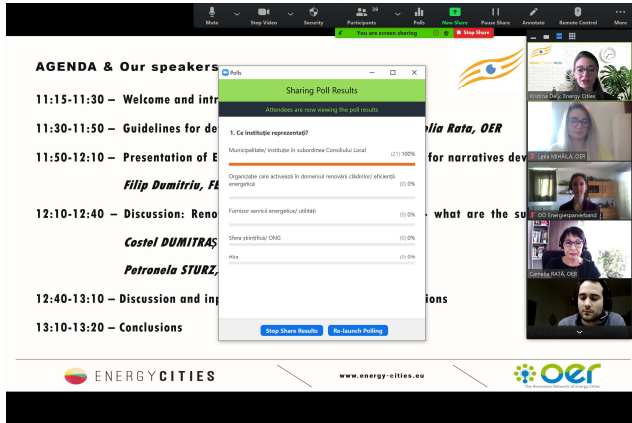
Mute
Stop Video
Security
Participants 39
Polls
New Share
Pause Share
Annotate
Remote Control
More

You are screen sharing
Stop Share

AGENDA & Our speakers

11:15-11:30 – Welcome and intr

11:30-11:50 – Guidelines for de

lia Rata, OER

11:50-12:10 – Presentation of E

for narratives dev

Filip Dumitriu, FE

12:10-12:40 – Discussion: Reno

– what are the su

Costel DUMITRAȘ

Petronela STURZ,

12:40-13:10 – Discussion and inp

ions

13:10-13:20 – Conclusions

ENERGYCITIES

www.energy-cities.eu

oer
The Romanian Network of Energy Cities

Polls

Sharing Poll Results

Attendees are now viewing the poll results

1. Ce instituție reprezentați?

Municipalitate/ instituție în subordinea Consiliului Local
(21) 100%

Organizație care activează în domeniul renovării clădirilor/ eficiență energetică
(0) 0%

Furnizor servicii energetice/ utilități
(0) 0%

Sfera științifică/ ONG
(0) 0%

Alta
(0) 0%

Stop Share Results
Re-launch Polling

Kristina Dely, Energy Cities

Lucia MIHAILĂ, OER

OÖ Energiesparverband

Camelia RATA, OER